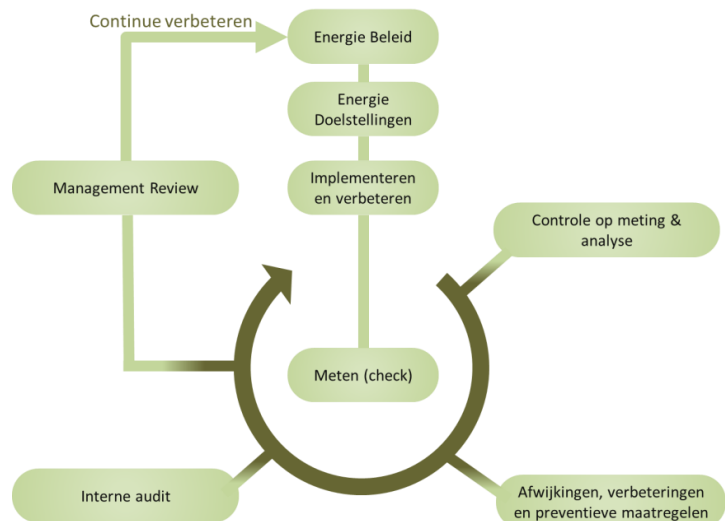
Continue verbeteren

Energie Beleid

Energie Doelstellingen

Implementeren en verbeteren

Management Review

Controle op meting & analyse

Meten (check)

Interne audit

Afwijkingen, verbeteringen en preventieve maatregelen